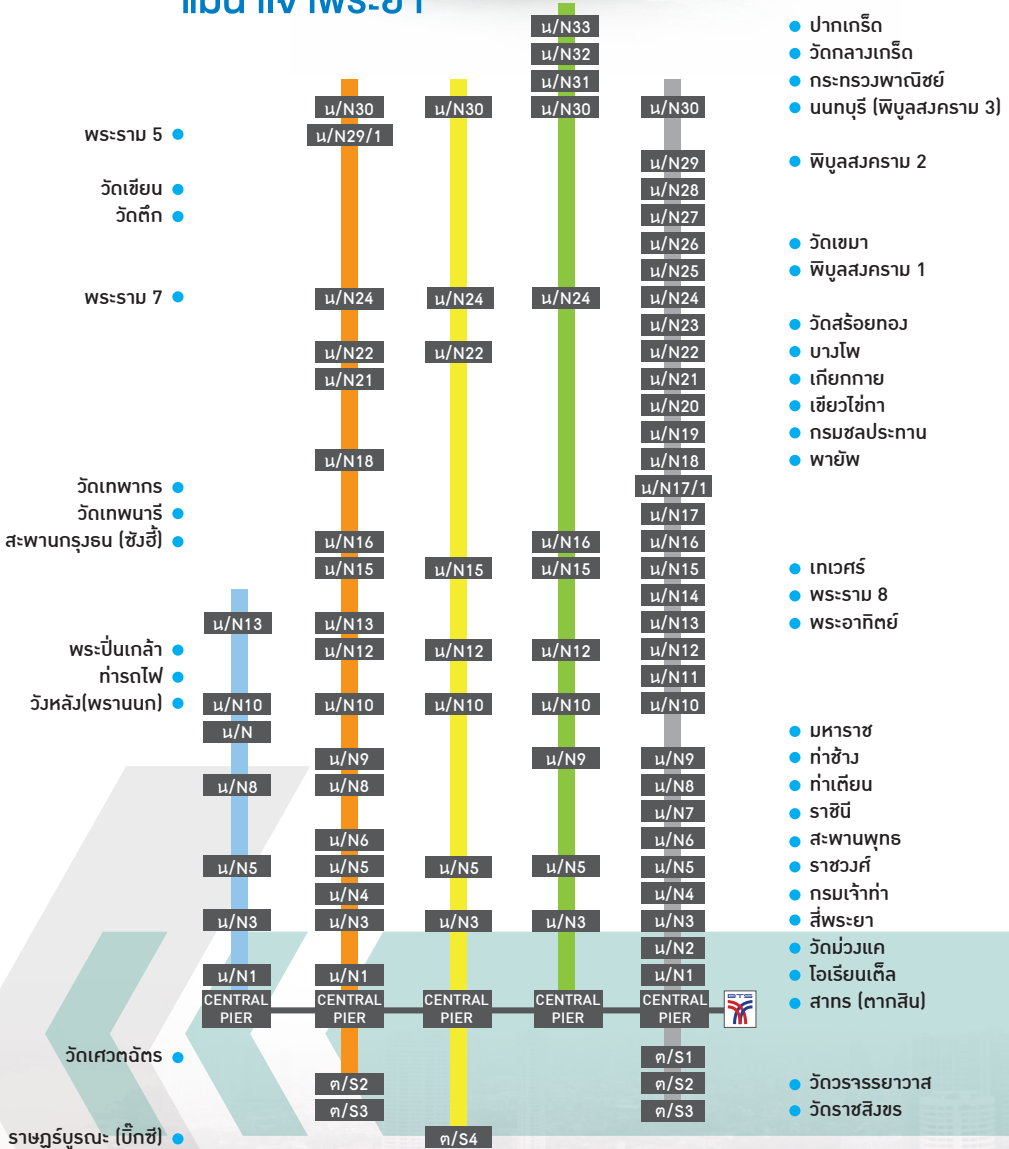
แม่น้ำเจ้าพระยา

ปากเกร็ด
วัดกลางเกร็ด
กระทรวงพาณิชย์
นนทบุรี (พิบูลสงคราม 3)
พิบูลสงคราม 2
วัดเขมา
พิบูลสงคราม 1
วัดสร้อยทอง
บางโพ
เกียกกาย
เขียวไข่กา
กรมชลประทาน
พายัพ
เทเวศร์
พระราม 8
พระอาทิตย์
มหาราช
ท่าช้าง
ท่าเตียน
ราชินี
สะพานพุทธ
ราชวงศ์
กรมเจ้าท่า
สี่พระยา
วัดม่วงแค
โอเรียนเต็ล
สาทร (ตากสิน)
วัดวรจรรยาวาส
วัดราชสิงขร

พระราม 5
วัดเขียน
วัดตึก
พระราม 7
วัดเทพากร
วัดเทพนารี
สะพานกรุงธน (ซังฮี้)
พระปิ่นเกล้า
ท่ารถไฟ
วังหลัง(พรานนก)
วัดเศวตฉัตร
ราษฎร์บูรณะ (บิ๊กซี)

น/N13
น/N10
น/N
น/N8
น/N5
น/N3
น/N1
CENTRAL PIER

น/N30
น/N29/1
น/N24
น/N22
น/N21
น/N18
น/N16
น/N15
น/N13
น/N12
น/N10
น/N9
น/N8
น/N6
น/N5
น/N4
น/N3
น/N1
CENTRAL PIER
ต/S2
ต/S3

น/N30
น/N24
น/N22
น/N15
น/N12
น/N10
น/N5
น/N3
CENTRAL PIER
ต/S4

น/N33
น/N32
น/N31
น/N30
น/N24
น/N16
น/N15
น/N12
น/N10
น/N9
น/N5
น/N3
CENTRAL PIER

น/N30
น/N29
น/N28
น/N27
น/N26
น/N25
น/N24
น/N23
น/N22
น/N21
น/N20
น/N19
น/N18
น/N17/1
น/N17
น/N16
น/N15
น/N14
น/N13
น/N12
น/N11
น/N10
น/N9
น/N8
น/N7
น/N6
น/N5
น/N4
น/N3
น/N2
น/N1
CENTRAL PIER
ต/S1
ต/S2
ต/S3

BTS